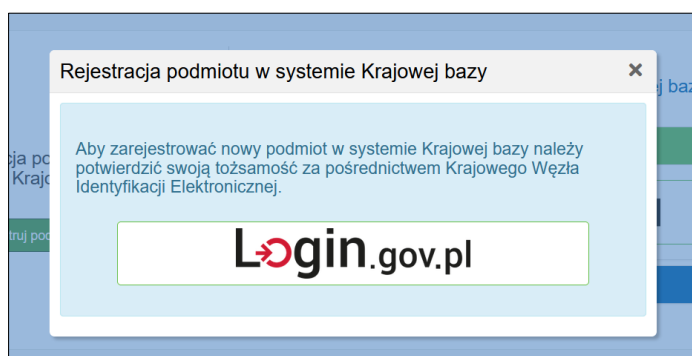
Rejestracja podmiotu w systemie Krajowej bazy ×

Aby zarejestrować nowy podmiot w systemie Krajowej bazy należy potwierdzić swoją tożsamość za pośrednictwem Krajowego Węzła Identyfikacji Elektronicznej.

Login.gov.pl

cja po
Kraj
truj pod